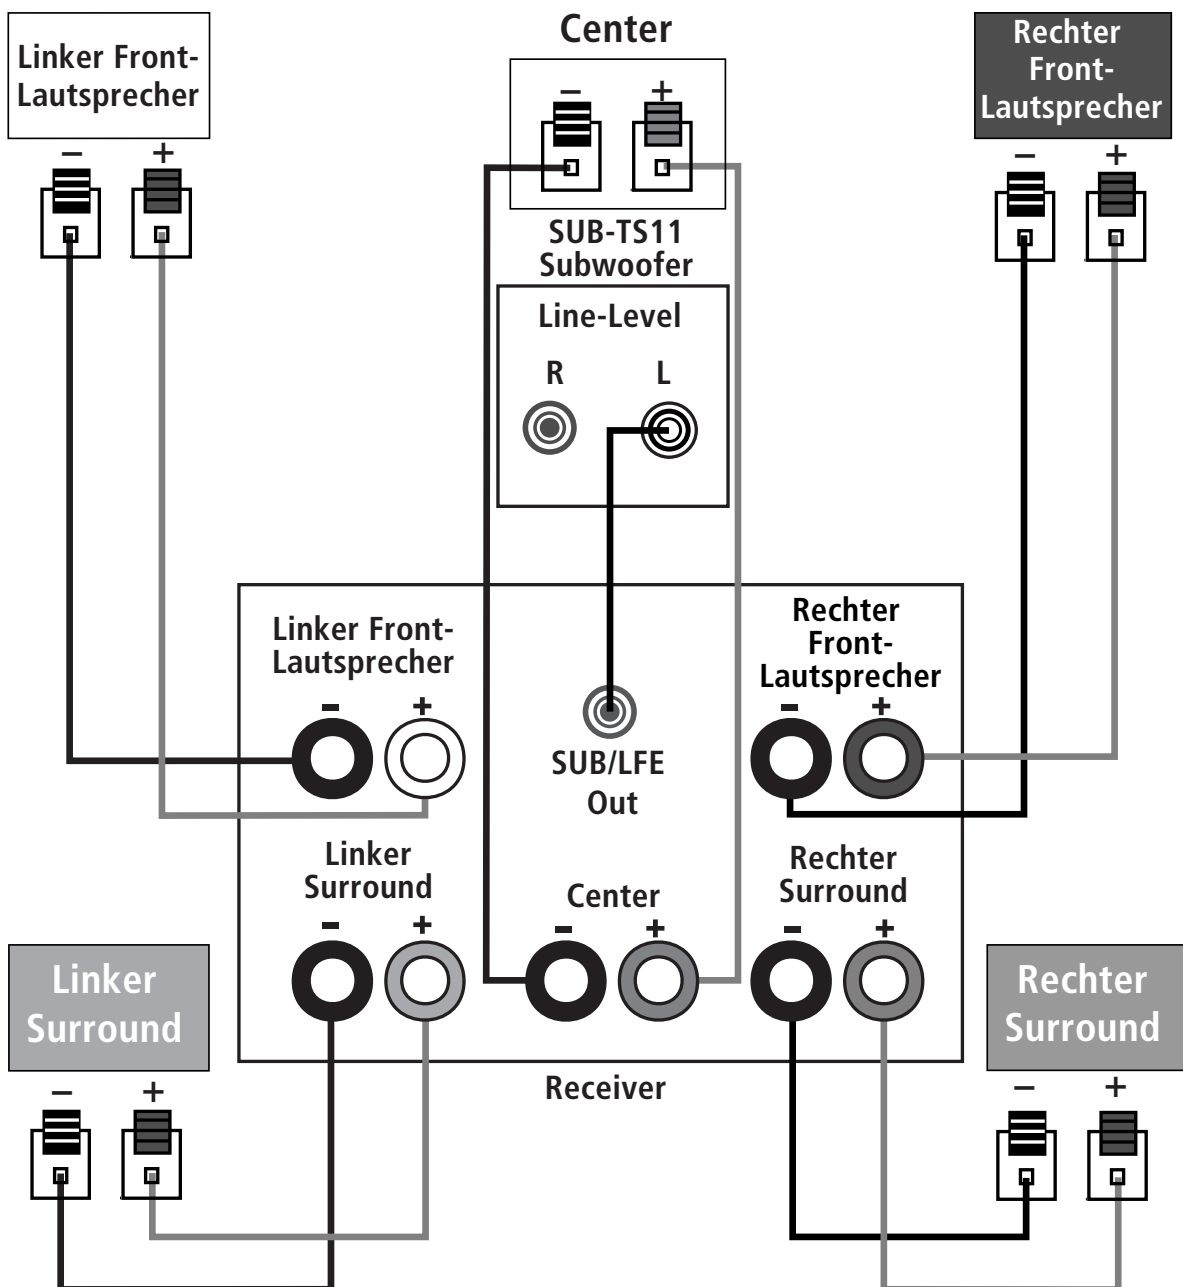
Linker Front-Lautsprecher

–

+

Center

–

+

Rechter Front-Lautsprecher

–

+

SUB-TS11 Subwoofer

Line-Level

R

L

Linker Front-Lautsprecher

-

+

SUB/LFE Out

Rechter Front-Lautsprecher

-

+

Linker Surround

-

+

Center

-

+

Rechter Surround

-

+

Linker Surround

–

+

Receiver

Rechter Surround

–

+